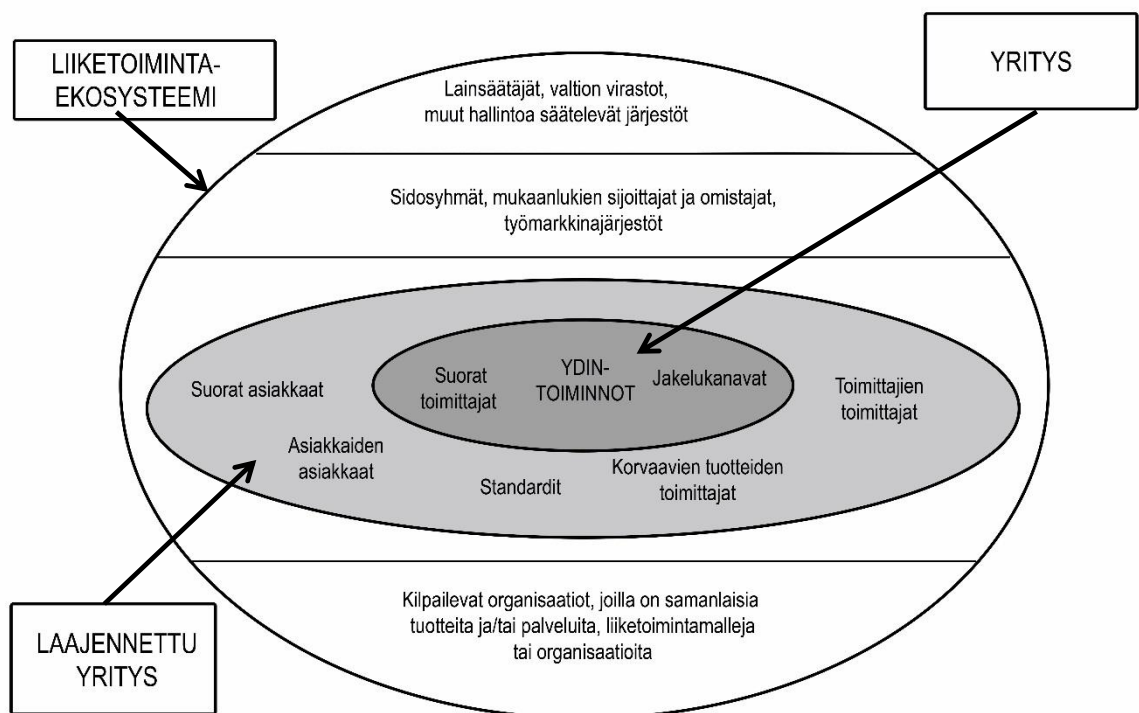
LIIKETOIMINTAEKOSYSTEEMI

YRITYS

Lainsäätäjät, valtion virastot, muut hallintoa säätelevät järjestöt

Sidosyhmät, mukaanlukien sijoittajat ja omistajat, työmarkkinajärjestöt

Suorat asiakkaat

Suorat toimittajat

YDIN-TOIMINNOT

Jakelukanavat

Toimittajien toimittajat

Asiakkaiden asiakkaat

Standardit

Korvaavien tuotteiden toimittajat

Kilpailevat organisaatiot, joilla on samanlaisia tuotteita ja/tai palveluita, liiketoimintamalleja tai organisaatioita

LAAJENNETTU YRITYS